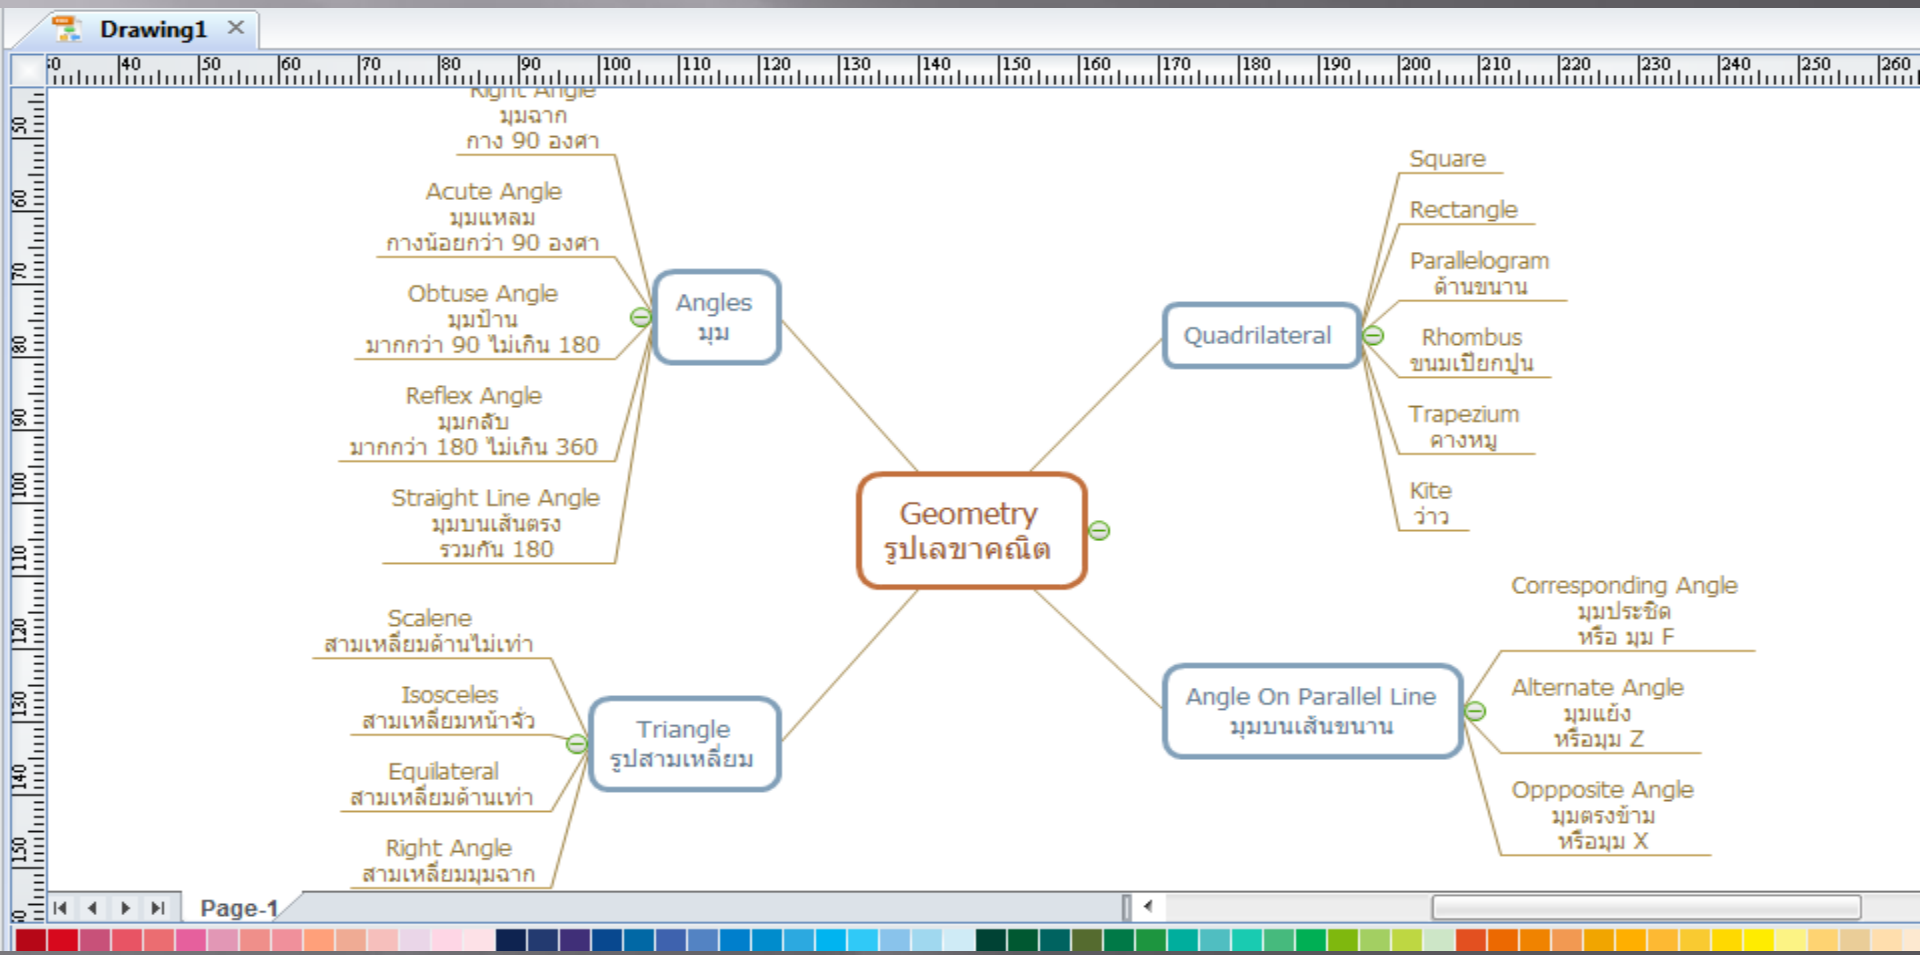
Drawing1 ×

30 40 50 60 70 80 90 100 110 120 130 140 150 160 170 180 190 200 210 220 230 240 250 260

50 60 70 80 90 100 110 120 130 140 150 160

Right Angle
มุมฉาก
กาง 90 องศา

Acute Angle
มุมแหลม
กางน้อยกว่า 90 องศา

Obtuse Angle
มุมป้าน
มากกว่า 90 ไม่เกิน 180

Reflex Angle
มุมกลับ
มากกว่า 180 ไม่เกิน 360

Straight Line Angle
มุมบนเส้นตรง
รวมกัน 180

Angles
มุม

Geometry
รูปเลขาคณิต

Quadrilateral

Square

Rectangle

Parallelogram
ด้านขนาน

Rhombus
ขนมเปียกปูน

Trapezium
คางหมู

Kite
ว่าว

Scalene
สามเหลี่ยมด้านไม่เท่า

Isosceles
สามเหลี่ยมหน้าจั่ว

Equilateral
สามเหลี่ยมด้านเท่า

Right Angle
สามเหลี่ยมมุมฉาก

Triangle
รูปสามเหลี่ยม

Angle On Parallel Line
มุมบนเส้นขนาน

Corresponding Angle
มุมประชิด
หรือ มุม F

Alternate Angle
มุมแย้ง
หรือมุม Z

Oppposite Angle
มุมตรงข้าม
หรือมุม X

Page-1